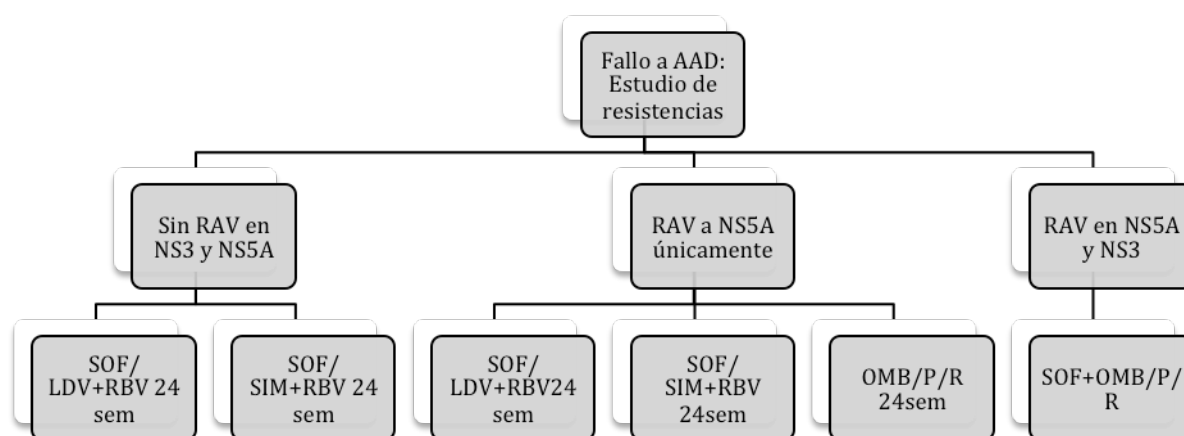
Fallo a AAD: Estudio de resistencias

Sin RAV en NS3 y NS5A

RAV a NS5A únicamente

RAV en NS5A y NS3

SOF/ LDV+RBV 24 sem

SOF/ SIM+RBV 24 sem

SOF/ LDV+RBV24 sem

SOF/ SIM+RBV 24sem

OMB/P/R 24sem

SOF+OMB/P/ R